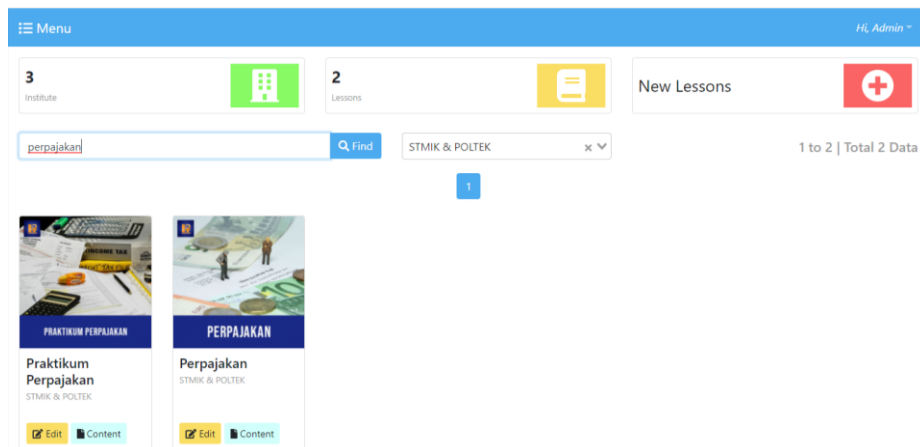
Menu

Hi, Admin

3
Institute

2
Lessons

New Lessons

perpajakan

Find

STMIK & POLTEK

1 to 2 | Total 2 Data

1

PRAKTIKUM PERPAJAKAN

Praktikum Perpajakan
STMIK & POLTEK

Edit
Content

PERPAJAKAN

Perpajakan
STMIK & POLTEK

Edit
Content